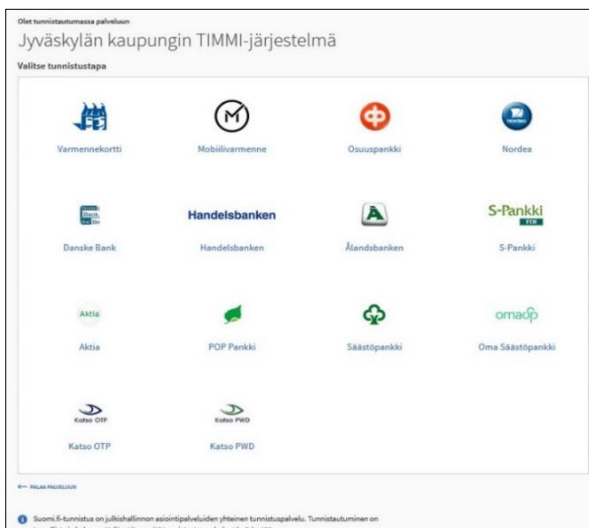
Olet tunnistautumassa palveluun

Jyväskylän kaupungin TIMMI-järjestelmä

Valitse tunnistustapa

Varmennekortti

Mobiilivarmenne

Osuuspankki

Nordea

Danske Bank

Handelsbanken

Handelsbanken

Ålandsbanken

S-Pankki

S-Pankki

Aktia

Aktia

POP Pankki

Säästöpankki

omasp

Oma Säästöpankki

Katso OTP

Katso OTP

Katso PWD

Katso PWD

← PALAA PALVELUUN

Suomi.fi-tunnistus on julkishallinnon asiointipalveluiden yhteinen tunnistuspalvelu. Tunnistautuminen on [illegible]